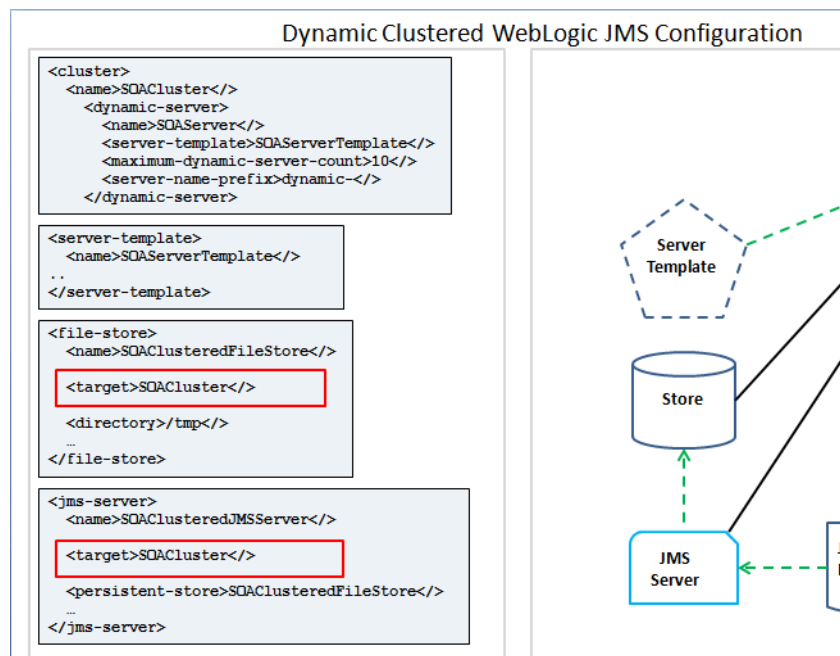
Dynamic Clustered WebLogic JMS Configuration

<cluster>
<name>SOACluster</>
<dynamic-server>
<name>SOAServer</>
<server-template>SOAServerTemplate</>
<maximum-dynamic-server-count>10</>
<server-name-prefix>dynamic-</>
</dynamic-server>

<server-template>
<name>SOAServerTemplate</>
..
</server-template>

<file-store>
<name>SOAClusteredFileStore</>
<target>SOACluster</>
<directory>/tmp</>
…
</file-store>

<jms-server>
<name>SOAClusteredJMSServer</>
<target>SOACluster</>
<persistent-store>SOAClusteredFileStore</>
…
</jms-server>

Server Template

Store

JMS Server